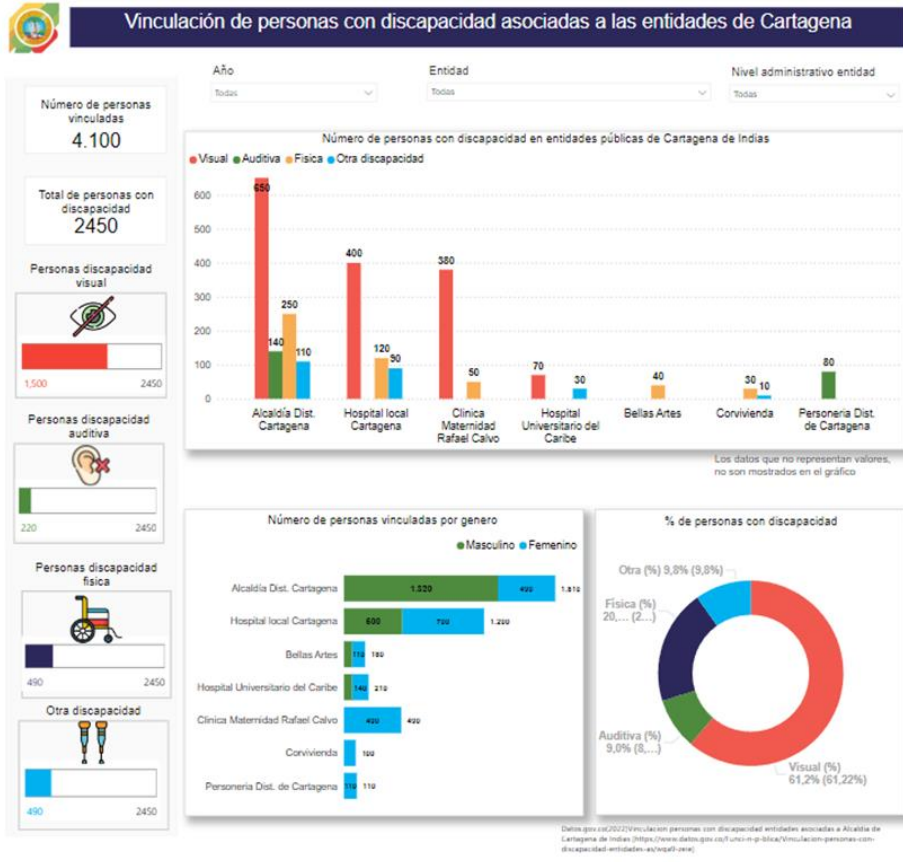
Vinculación de personas con discapacidad asociadas a las entidades de Cartagena

Año
Todas

Entidad
Todas

Nivel administrativo entidad
Todas

Número de personas vinculadas
4.100

Total de personas con discapacidad
2450

Personas discapacidad visual
1,500 2450

Personas discapacidad auditiva
220 2450

Personas discapacidad física
490 2450

Otra discapacidad
490 2450

Número de personas con discapacidad en entidades públicas de Cartagena de Indias
Visual Auditiva Física Otra discapacidad

600
500
400
300
200
100
0

650 140 250 110
400 120 90
380 50
70 30
40
30 10
80

Alcaldía Dist. Cartagena
Hospital local Cartagena
Clinica Maternidad Rafael Calvo
Hospital Universitario del Caribe
Bellas Artes
Corvivienda
Personeria Dist. de Cartagena

Los datos que no representan valores, no son mostrados en el gráfico

Número de personas vinculadas por genero
Masculino Femenino

Alcaldía Dist. Cartagena 1.320 490 1.810
Hospital local Cartagena 600 700 1.300
Bellas Artes 110 180
Hospital Universitario del Caribe 140 210
Clinica Maternidad Rafael Calvo 400 490
Corvivienda 100
Personeria Dist. de Cartagena 110 110

% de personas con discapacidad
Otra (%) 9,8% (9,8%)
Física (%) 20,... (2...)
Auditiva (%) 9,0% (8,...)
Visual (%) 61,2% (61,22%)

Datos.gov.co(2022)Vinculacion personas con discapacidad entidades asociadas a Alcaldia de Cartagena de Indias (https://www.datos.gov.co/Funci-n-p-blica/Vinculacion-personas-con-discapacidad-entidades-as/wqa9-zere)